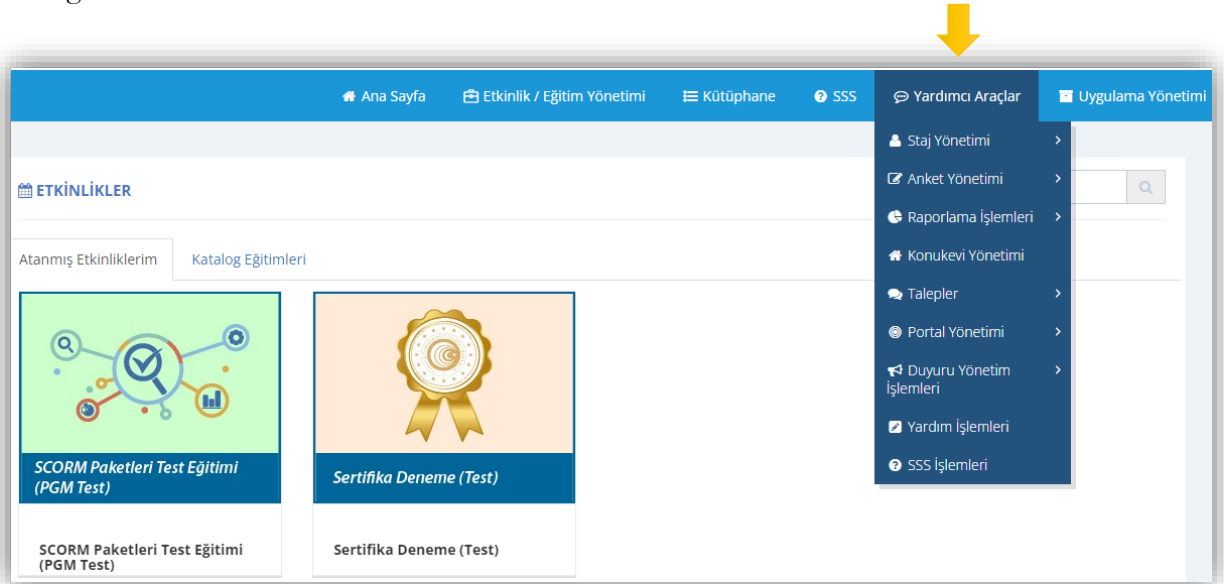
Ana Sayfa
Etkinlik / Eğitim Yönetimi
Kütüphane
SSS
Yardımcı Araçlar
Uygulama Yönetimi

Staj Yönetimi
Anket Yönetimi
Raporlama İşlemleri
Konukevi Yönetimi
Talepler
Portal Yönetimi
Duyuru Yönetim İşlemleri
Yardım İşlemleri
SSS İşlemleri

ETKİNLİKLER

Atanmış Etkinliklerim
Katalog Eğitimleri

SCORM Paketleri Test Eğitimi (PGM Test)

SCORM Paketleri Test Eğitimi (PGM Test)

Sertifika Deneme (Test)

Sertifika Deneme (Test)